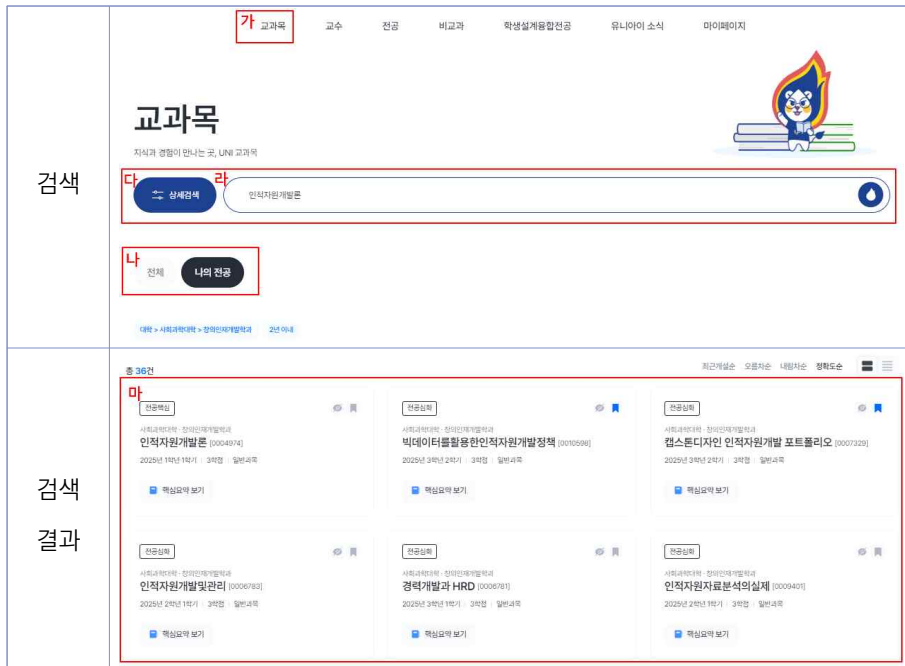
| 검색 | 가 교과목 교수 전공 비교과 학생설계융합전공 유니아이 소식 마이페이지<br><br>교과목<br>지식과 경험이 만나는 곳, UNI 교과목<br><br>다 상세검색 라 인적자원개발론<br><br>나 전체 나의 전공<br><br>대학 > 사회과학대학 > 창의인재개발학과 2년 이내 |
|---|---|
| 검색 결과 | 총 36건 최근개설순 오름차순 내림차순 정확도순<br><br>마<br>전공핵심 사회과학대학 · 창의인재개발학과 인적자원개발론 [0004974] 2025년 1학년 1학기 \| 3학점 \| 일반과목 핵심요약 보기<br><br>전공심화 사회과학대학 · 창의인재개발학과 빅데이터를활용한인적자원개발정책 [0010598] 2025년 3학년 2학기 \| 3학점 \| 일반과목 핵심요약 보기<br><br>전공심화 사회과학대학 · 창의인재개발학과 캡스톤디자인 인적자원개발 포트폴리오 [0007329] 2025년 3학년 2학기 \| 3학점 \| 일반과목 핵심요약 보기<br><br>전공심화 사회과학대학 · 창의인재개발학과 인적자원개발및관리 [0006783] 2025년 2학년 1학기 \| 3학점 \| 일반과목 핵심요약 보기<br><br>전공심화 사회과학대학 · 창의인재개발학과 경력개발과 HRD [0006781] 2025년 3학년 1학기 \| 3학점 \| 일반과목 핵심요약 보기<br><br>전공심화 사회과학대학 · 창의인재개발학과 인적자원자료분석의실제 [0009401] 2025년 2학년 1학기 \| 3학점 \| 일반과목 핵심요약 보기 |